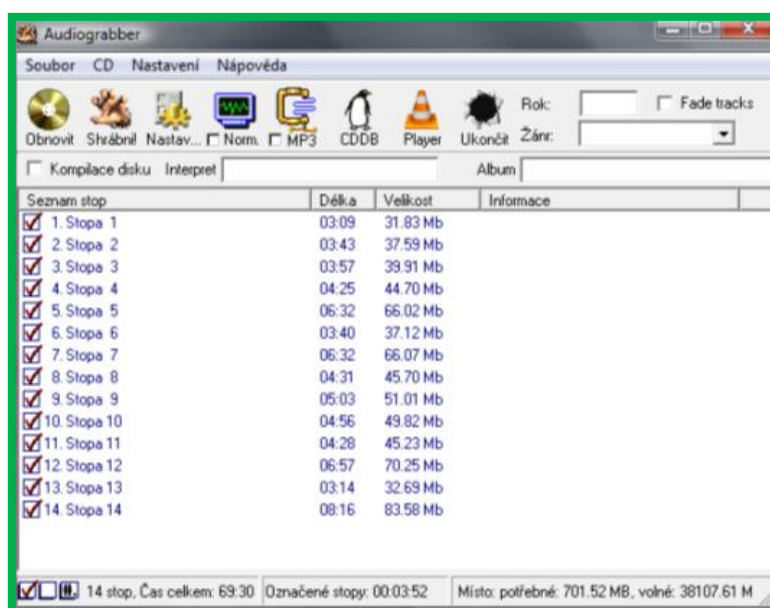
Audiograbber

Soubor CD Nastavení Nápověda

Obnovit Shrábni! Nastav... Norm. MP3 CDDB Player Ukončit Rok: Fade tracks Žánr:

Kompilace disku Interpret Album

| Seznam stop | Délka | Velikost | Informace |
|---|---|---|---|
| 1. Stopa 1 | 03:09 | 31.83 Mb | |
| 2. Stopa 2 | 03:43 | 37.59 Mb | |
| 3. Stopa 3 | 03:57 | 39.91 Mb | |
| 4. Stopa 4 | 04:25 | 44.70 Mb | |
| 5. Stopa 5 | 06:32 | 66.02 Mb | |
| 6. Stopa 6 | 03:40 | 37.12 Mb | |
| 7. Stopa 7 | 06:32 | 66.07 Mb | |
| 8. Stopa 8 | 04:31 | 45.70 Mb | |
| 9. Stopa 9 | 05:03 | 51.01 Mb | |
| 10. Stopa 10 | 04:56 | 49.82 Mb | |
| 11. Stopa 11 | 04:28 | 45.23 Mb | |
| 12. Stopa 12 | 06:57 | 70.25 Mb | |
| 13. Stopa 13 | 03:14 | 32.69 Mb | |
| 14. Stopa 14 | 08:16 | 83.58 Mb | |

14 stop, Čas celkem: 69:30 Označené stopy: 00:03:52 Místo: potřebné: 701.52 MB, volné: 38107.61 M